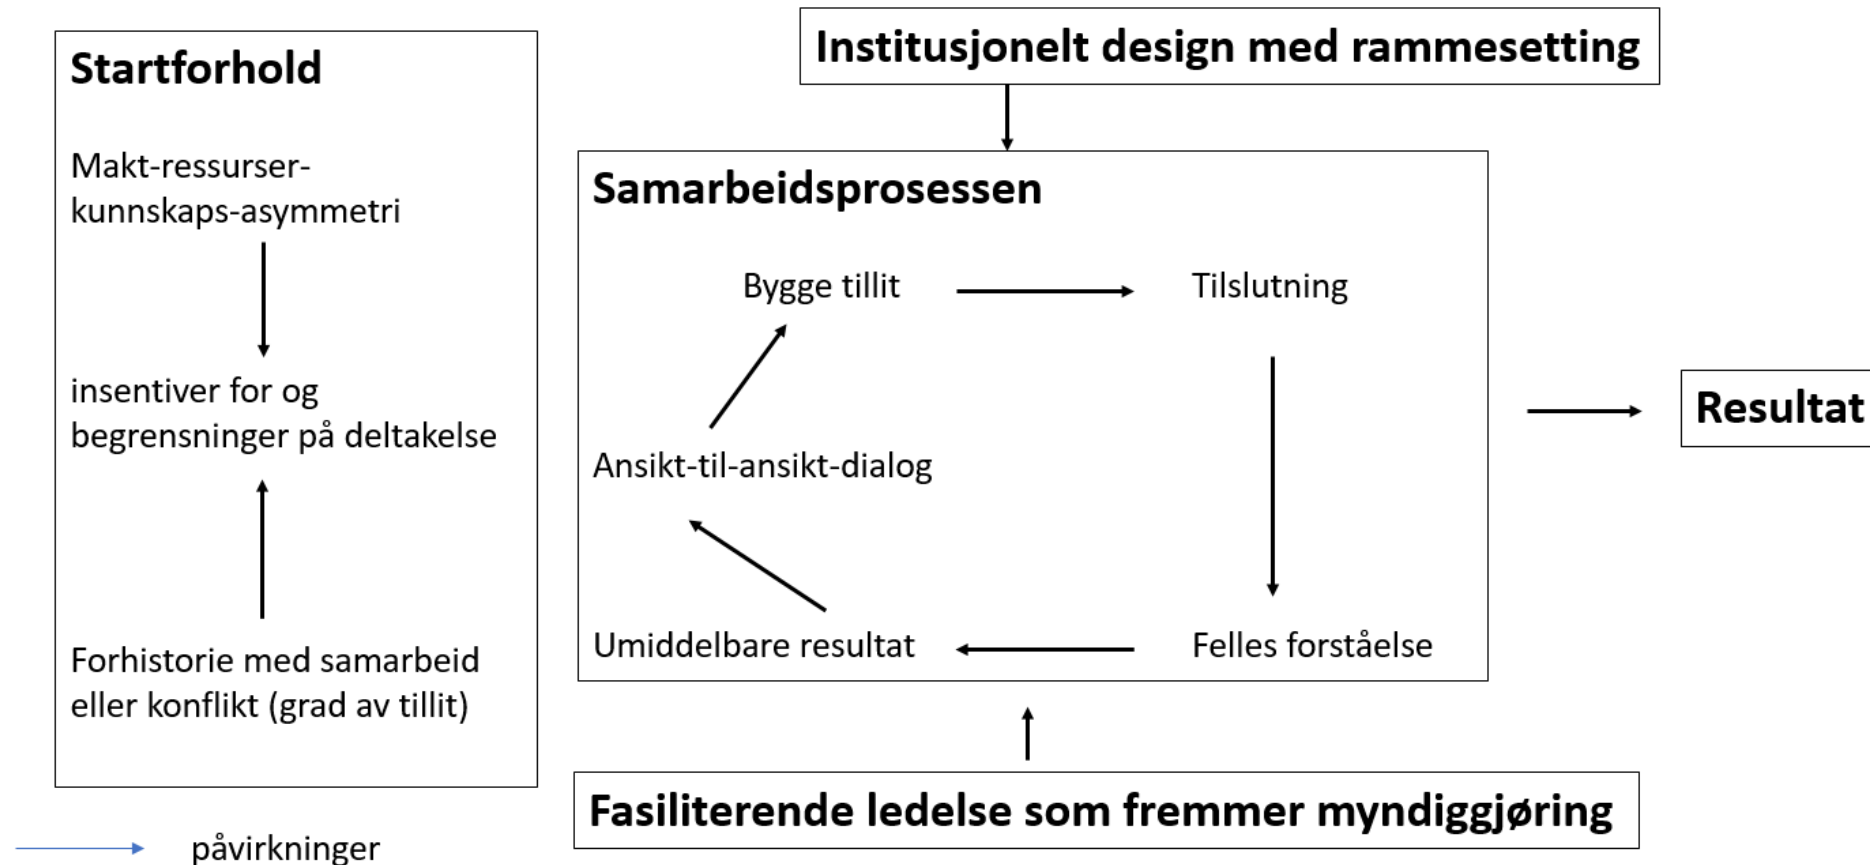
Startforhold

Makt-ressurser-kunnskaps-asymmetri

insentiver for og begrensninger på deltakelse

Forhistorie med samarbeid eller konflikt (grad av tillit)

Institusjonelt design med rammesetting

Samarbeidsprosessen

Bygge tillit

Tilslutning

Ansikt-til-ansikt-dialog

Umiddelbare resultat

Felles forståelse

Resultat

Fasiliterende ledelse som fremmer myndiggjøring

påvirkninger